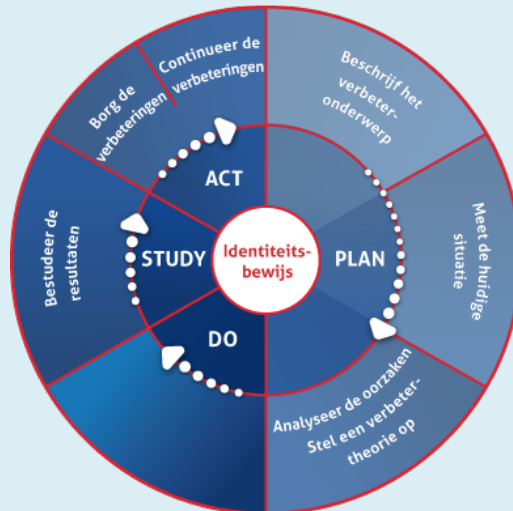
Continueer de verbeteringen

Borg de verbeteringen

Beschrijf het verbeteronderwerp

Meet de huidige situatie

Analyseer de oorzaken Stel een verbetertheorie op

Bestudeer de resultaten

ACT

STUDY

Identiteitsbewijs

PLAN

DO